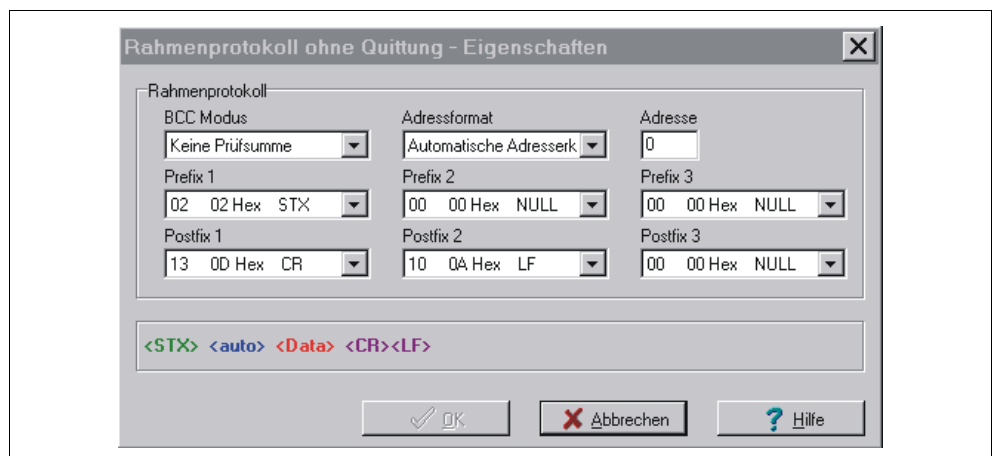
Rahmenprotokoll ohne Quittung - Eigenschaften

Rahmenprotokoll

BCC Modus
Keine Prüfsumme

Adressformat
Automatische Adresserk

Adresse
0

Prefix 1
02 02 Hex STX

Prefix 2
00 00 Hex NULL

Prefix 3
00 00 Hex NULL

Postfix 1
13 0D Hex CR

Postfix 2
10 0A Hex LF

Postfix 3
00 00 Hex NULL

<STX> <auto> <Data> <CR><LF>

OK
Abbrechen
Hilfe